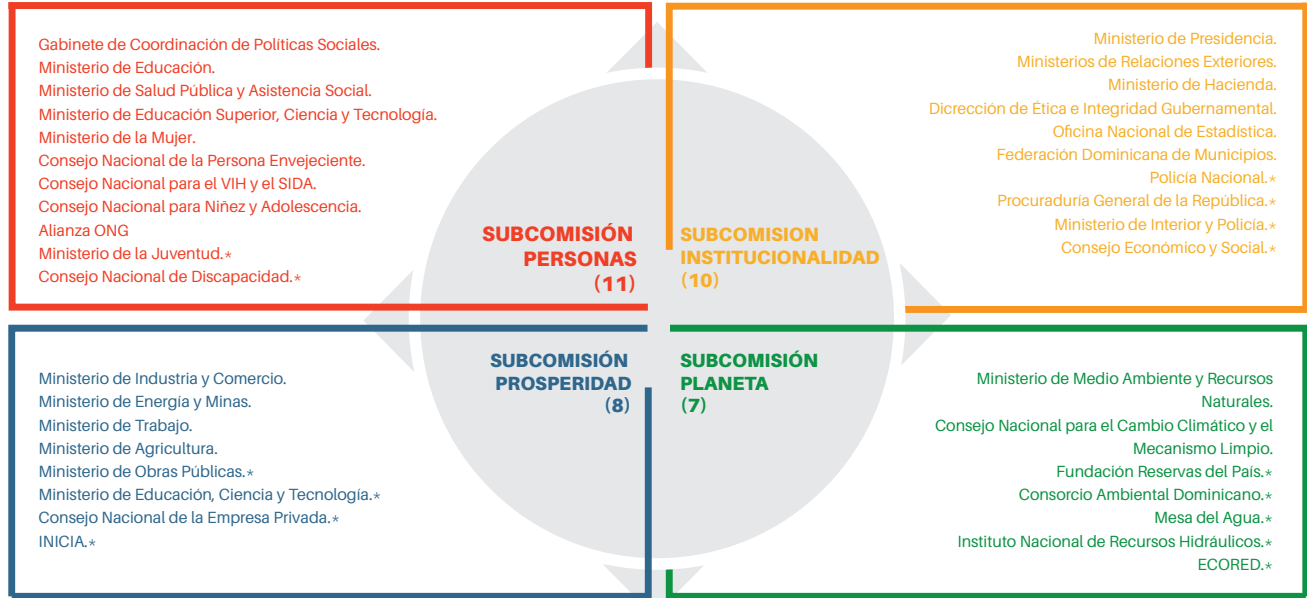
Gabinete de Coordinación de Políticas Sociales.
Ministerio de Educación.
Ministerio de Salud Pública y Asistencia Social.
Ministerio de Educación Superior, Ciencia y Tecnología.
Ministerio de la Mujer.
Consejo Nacional de la Persona Envejeciente.
Consejo Nacional para el VIH y el SIDA.
Consejo Nacional para Niñez y Adolescencia.
Alianza ONG
Ministerio de la Juventud.*
Consejo Nacional de Discapacidad.*

SUBCOMISIÓN PERSONAS (11)

Ministerio de Presidencia.
Ministerios de Relaciones Exteriores.
Ministerio de Hacienda.
Dicrección de Ética e Integridad Gubernamental.
Oficina Nacional de Estadística.
Federación Dominicana de Municipios.
Policía Nacional.*
Procuraduría General de la República.*
Ministerio de Interior y Policía.*
Consejo Económico y Social.*

SUBCOMISION INSTITUCIONALIDAD (10)

SUBCOMISIÓN PROSPERIDAD (8)

Ministerio de Industria y Comercio.
Ministerio de Energía y Minas.
Ministerio de Trabajo.
Ministerio de Agricultura.
Ministerio de Obras Públicas.*
Ministerio de Educación, Ciencia y Tecnología.*
Consejo Nacional de la Empresa Privada.*
INICIA.*

SUBCOMISIÓN PLANETA (7)

Ministerio de Medio Ambiente y Recursos Naturales.
Consejo Nacional para el Cambio Climático y el Mecanismo Limpio.
Fundación Reservas del País.*
Consorcio Ambiental Dominicano.*
Mesa del Agua.*
Instituto Nacional de Recursos Hidráulicos.*
ECORED.*